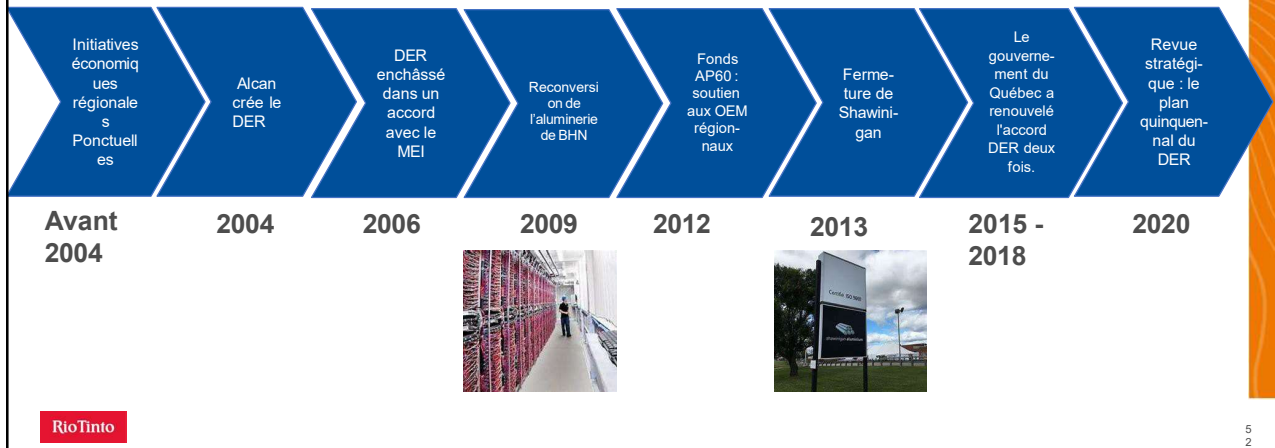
Initiatives économiques régionales Ponctuelles

Alcan crée le DER

DER enchâssé dans un accord avec le MEI

Reconversion de l'aluminerie de BHN

Fonds AP60 : soutien aux OEM régionaux

Fermeture de Shawinigan

Le gouvernement du Québec a renouvelé l'accord DER deux fois.

Revue stratégique : le plan quinquennal du DER

Avant 2004

2004

2006

2009

2012

2013

2015 - 2018

2020

Certifié ISO 9001

RioTinto

52